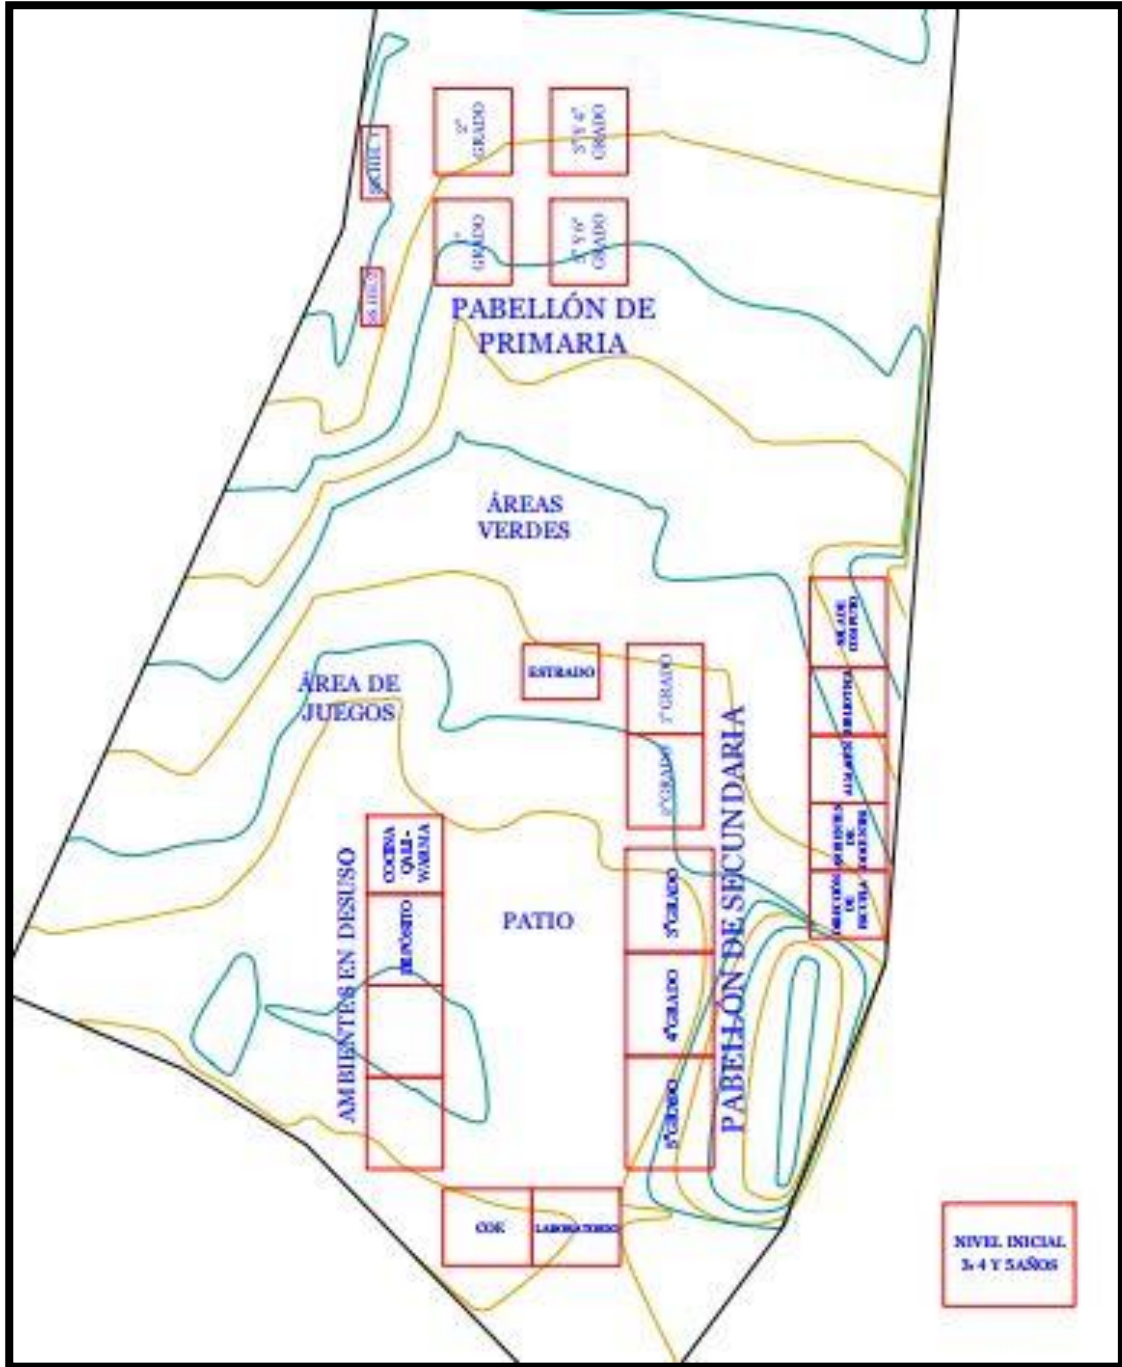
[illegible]

$2^o$ GRADO

$3^o$ Y $4^o$ GRADO

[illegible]

$1^o$ GRADO

$5^o$ Y $6^o$ GRADO

PABELLÓN DE PRIMARIA

ÁREAS VERDES

ÁREA DE JUEGOS

ESTRADO

$1^o$ GRADO

$2^o$GRADO

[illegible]

BIBLIOTECA

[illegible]

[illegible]

DIRECCIÓN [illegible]

COCINA QALI-WARMA

DEPÓSITO

AMBIENTES EN DESUSO

PATIO

$3^o$GRADO

$4^o$GRADO

$5^o$GRADO

PABELLÓN DE SECUNDARIA

COK

LABORATORIO

NIVEL INICIAL 3, 4 Y 5AÑOS